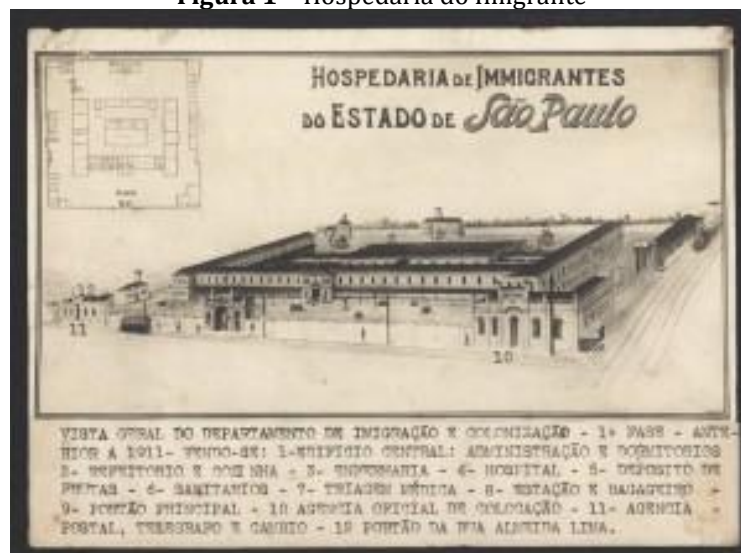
Figura 1 – Hospedaria do Imigrante

HOSPEDARIA DE IMMIGRANTES DO ESTADO DE São Paulo

11

10

VISTA GERAL DO DEPARTAMENTO DE IMIGRAÇÃO E COLONIZAÇÃO - 1ª FASE - ANTERIOR A 1911- FUNDO-SE: 1-EDIFICIO CENTRAL: ADMINISTRAÇÃO E DORMITORIOS 2- REFEITORIO E COZINHA - 3- ENFERMARIA - 4- HOSPITAL - 5- DEPOSITO DE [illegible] - 6- SANITARIOS - 7- TRIAGEM MÉDICA - 8- ESTAÇÃO E BAGAGEIRO - 9- PORTÃO PRINCIPAL - 10 AGENCIA OFICIAL DE COLOCAÇÃO - 11- AGENCIA POSTAL, TELEGRAFO E CAMBIO - 12 PORTÃO DA RUA ALMEIDA LIMA.